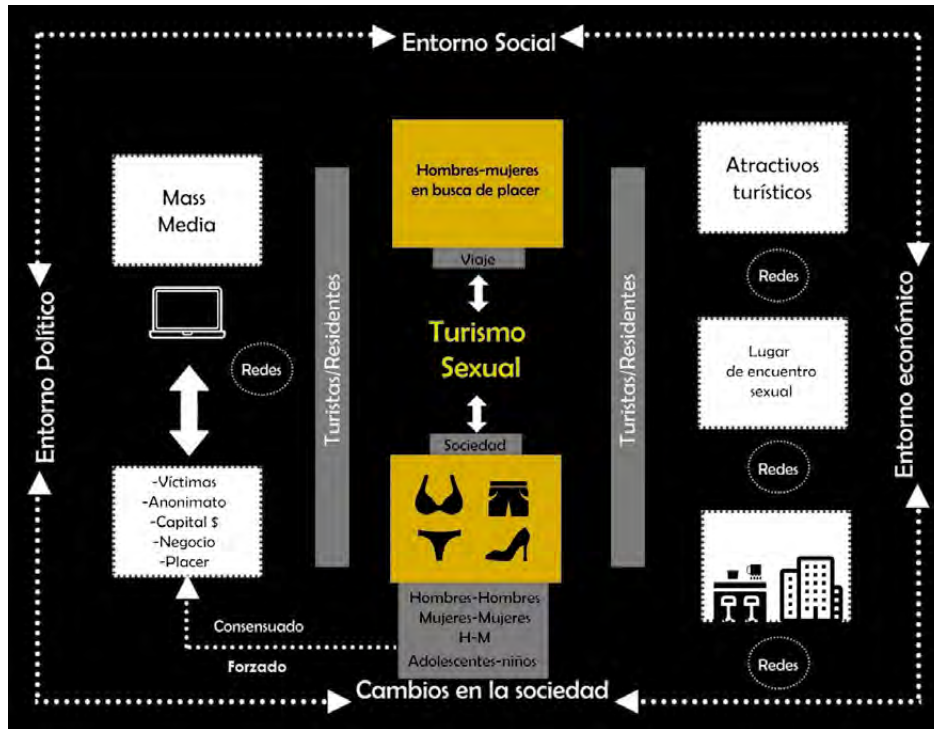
Entorno Social

Entorno Político

Mass Media

Redes

-Víctimas
-Anonimato
-Capital $
-Negocio
-Placer

Consensuado

Forzado

Turistas/Residentes

Hombres-mujeres en busca de placer

Viaje

Turismo Sexual

Sociedad

Hombres-Hombres
Mujeres-Mujeres
H-M
Adolescentes-niños

Turistas/Residentes

Atractivos turísticos

Redes

Lugar de encuentro sexual

Redes

Redes

Entorno económico

Cambios en la sociedad